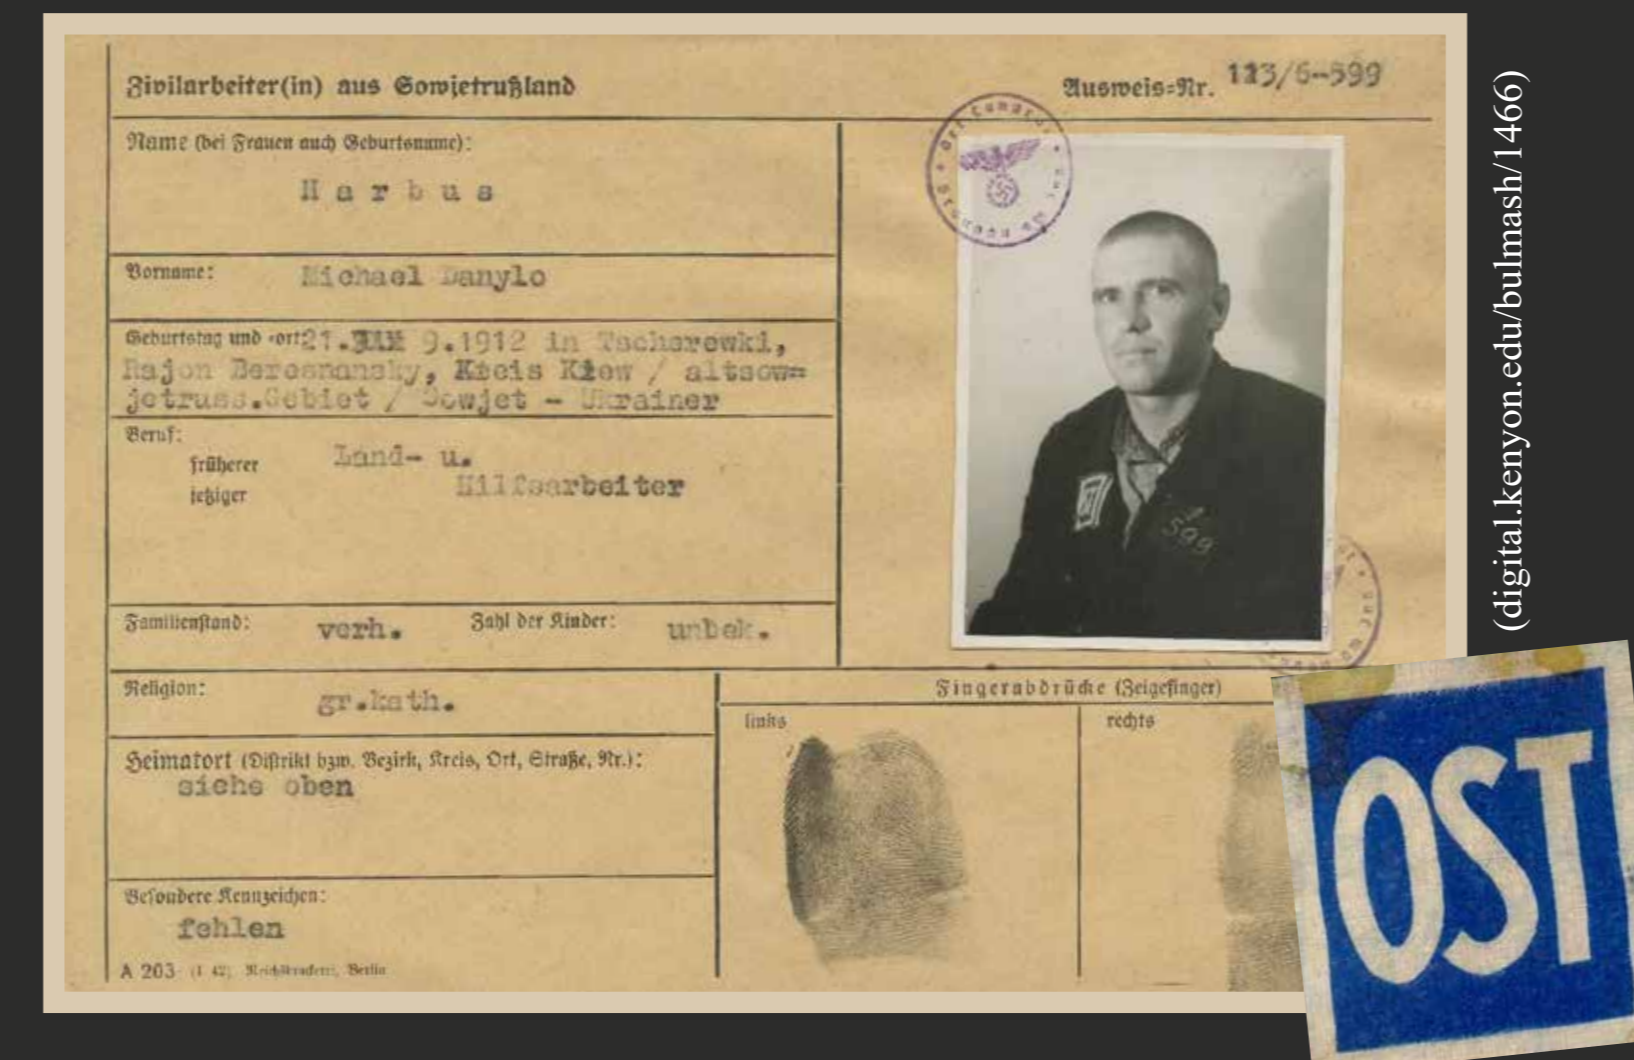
Zivilarbeiter(in) aus Sowjetrußland

Ausweis=Nr. 113/6-599

Name (bei Frauen auch Geburtsname):

Harbus

Vorname: Michael Danylo

Geburtstag und -ort: 21.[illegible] 9.1912 in Tscherewki, Rajon Beresnansky, Kreis Kiew / altsowjetruss.Gebiet / Sowjet - Ukrainer

Beruf:
früherer Land- u.
jetziger Hilfsarbeiter

Familienstand: verh. Zahl der Kinder: unbek.

Religion: gr.kath.

Heimatort (Distrikt bzw. Bezirk, Kreis, Ort, Straße, Nr.):
siehe oben

Besondere Kennzeichen:
fehlen

A 203 (1 42) Reichsdruckerei, Berlin

Fingerabdrücke (Zeigefinger)
links rechts

OST

599

(digital.kenyon.edu/bulmash/1466)